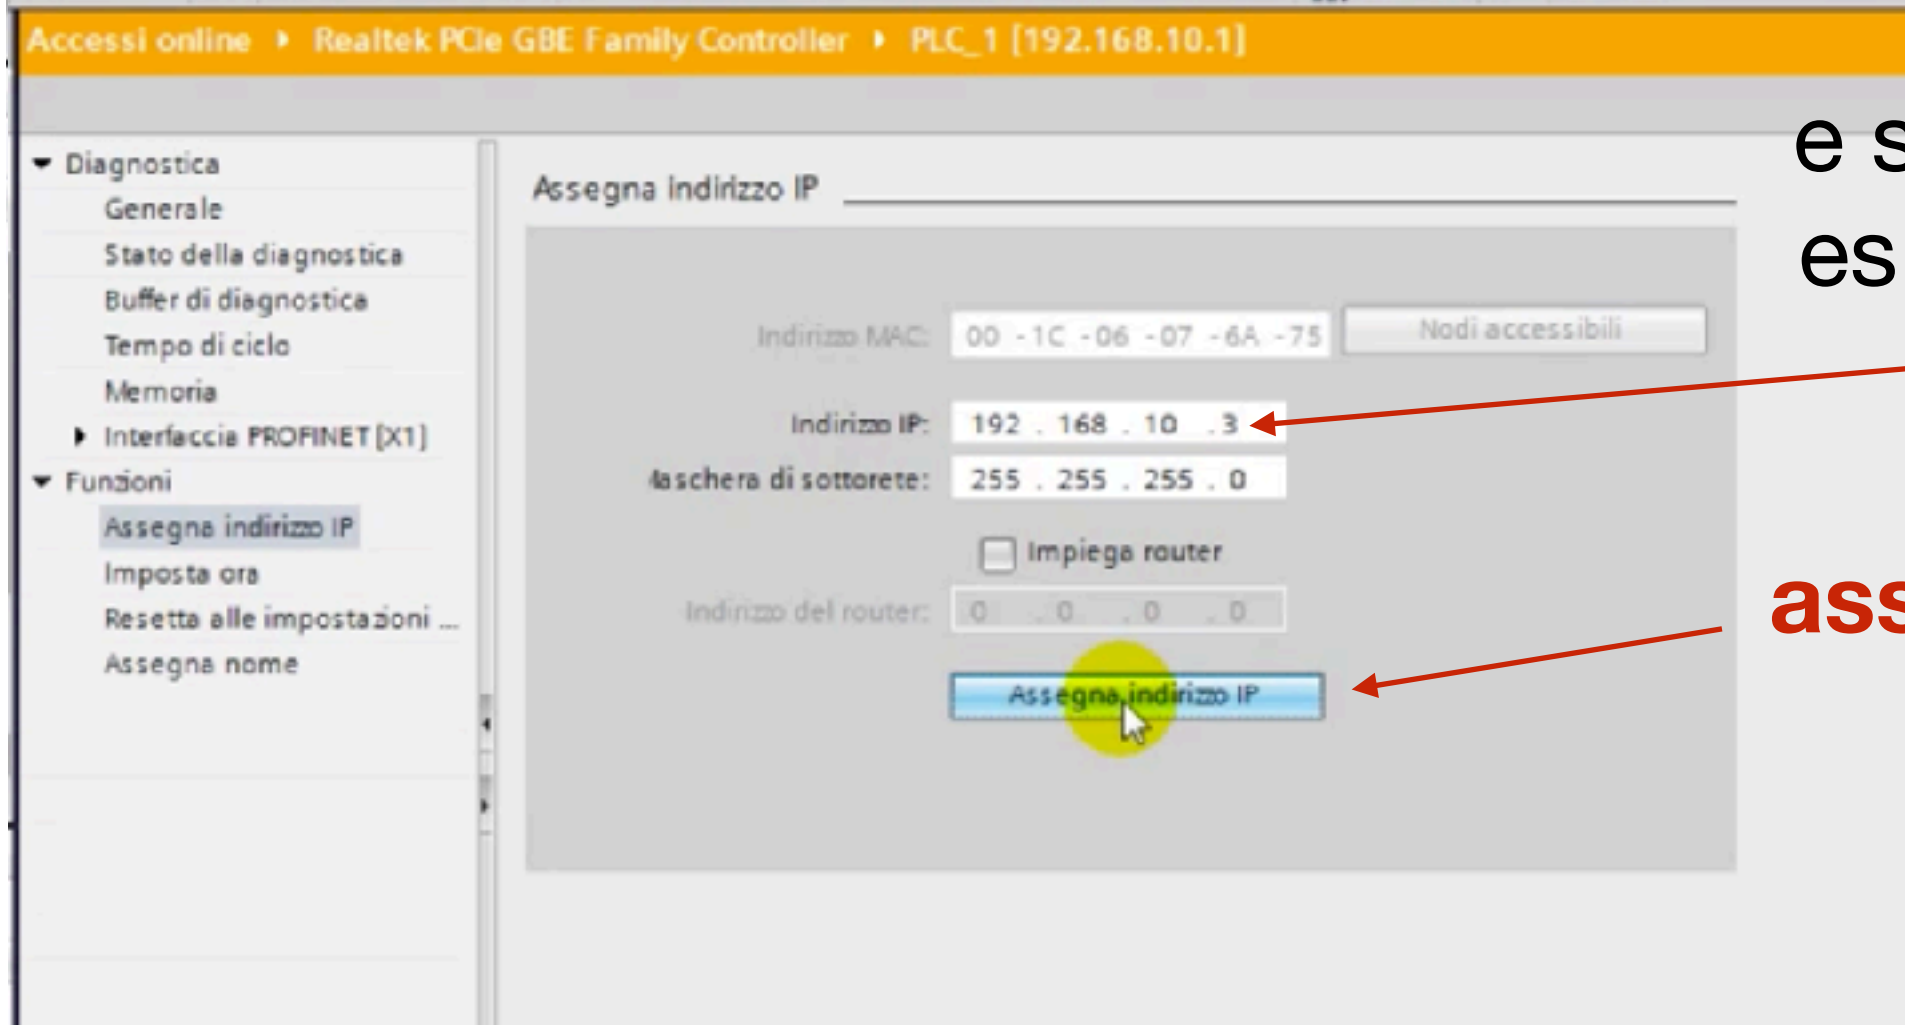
Accessi online ▸ Realtek PCIe GBE Family Controller ▸ PLC_1 [192.168.10.1]

Diagnostica
Generale
Stato della diagnostica
Buffer di diagnostica
Tempo di ciclo
Memoria
Interfaccia PROFINET [X1]
Funzioni
Assegna indirizzo IP
Imposta ora
Resetta alle impostazioni ...
Assegna nome

Assegna indirizzo IP

Indirizzo MAC: 00 - 1C - 06 - 07 - 6A - 75
Nodi accessibili

Indirizzo IP: 192 . 168 . 10 . 3
Maschera di sottorete: 255 . 255 . 255 . 0

Impiega router
Indirizzo del router: 0 . 0 . 0 . 0

Assegna indirizzo IP

e s
es

ass